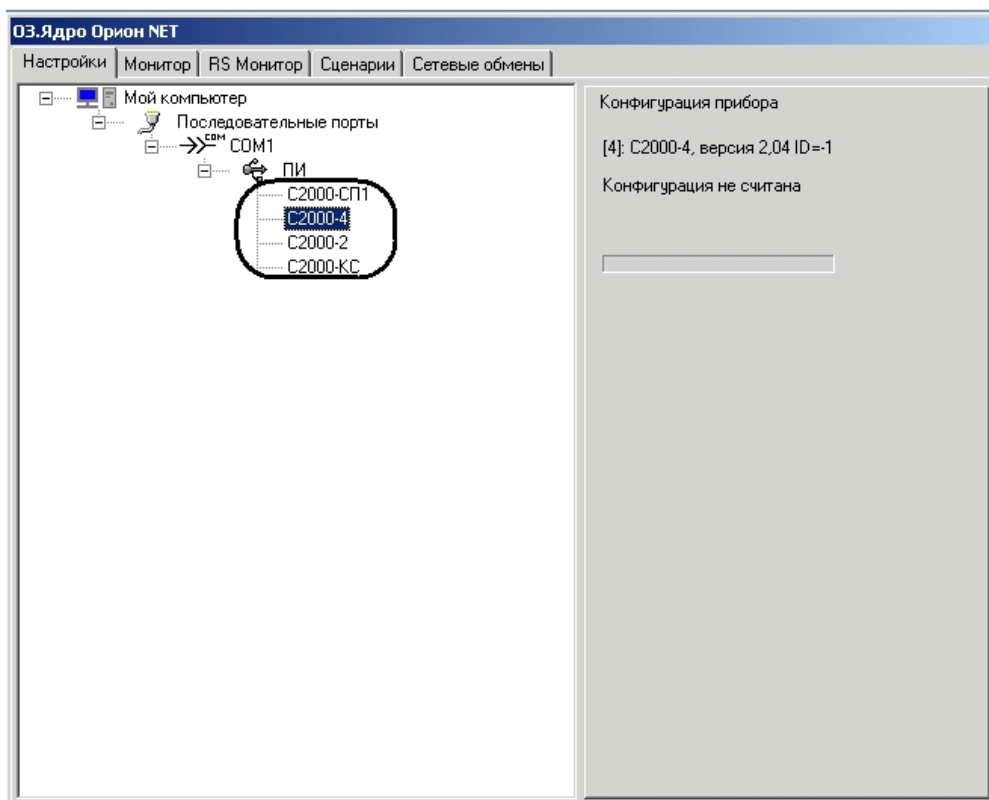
03.Ядро Орион NET

Настройки | Монитор | RS Монитор | Сценарии | Сетевые обмены

Мой компьютер
Последовательные порты
COM COM1
ПИ
С2000-СП1
С2000-4
С2000-2
С2000-КС

Конфигурация прибора

[4]: С2000-4, версия 2,04 ID=-1

Конфигурация не считана